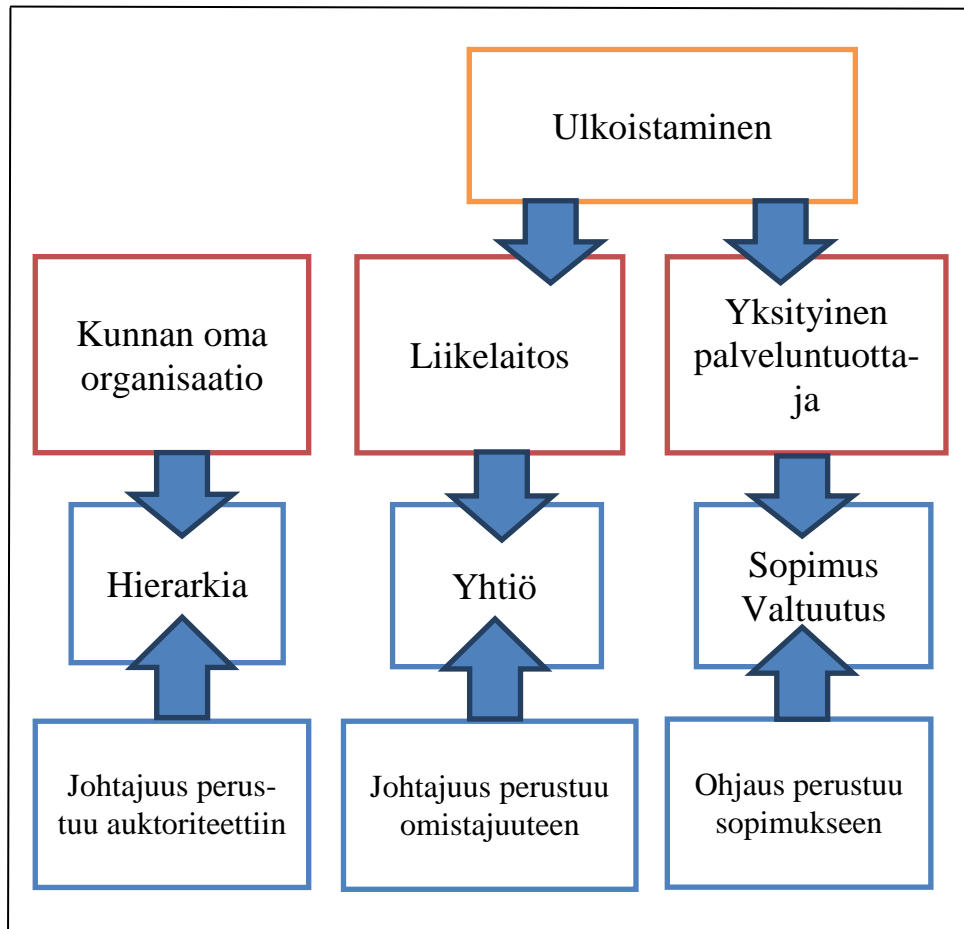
Ulkoistaminen

Kunnan oma organisaatio

Liikelaitos

Yksityinen palveluntuottaja

Hierarkia

Yhtiö

Sopimus Valtuutus

Johtajuus perustuu auktoriteettiin

Johtajuus perustuu omistajuuteen

Ohjaus perustuu sopimukseen